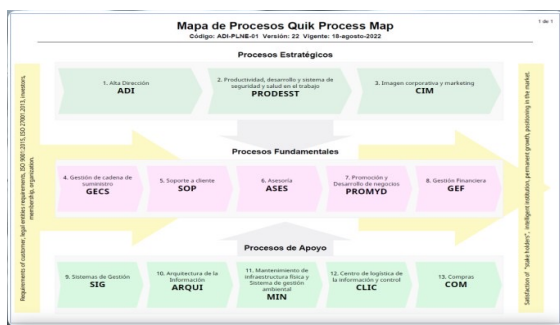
Mapa de Procesos Quik Process Map

Código: ADI-PLNE-01 Versión: 22 Vigente: 18-agosto-2022

1 de 1

Requirements of customer, legal entities requirements, ISO 9001:2015, ISO 27001:2013, investors, membership, organization

Procesos Estratégicos

1. Alta Dirección
ADI

2. Productividad, desarrollo y sistema de seguridad y salud en el trabajo
PRODESST

3. Imagen corporativa y marketing
CIM

Procesos Fundamentales

4. Gestión de cadena de suministro
GECS

5. Soporte a cliente
SOP

6. Asesoría
ASES

7. Promoción y Desarrollo de negocios
PROMYD

8. Gestión Financiera
GEF

Procesos de Apoyo

9. Sistemas de Gestión
SIG

10. Arquitectura de la Información
ARQUI

11. Mantenimiento de infraestructura física y Sistema de gestión ambiental
MIN

12. Centro de logística de la información y control
CLIC

13. Compras
COM

Satisfaction of "stake holders", intelligent institution, permanent growth, positioning in the market.